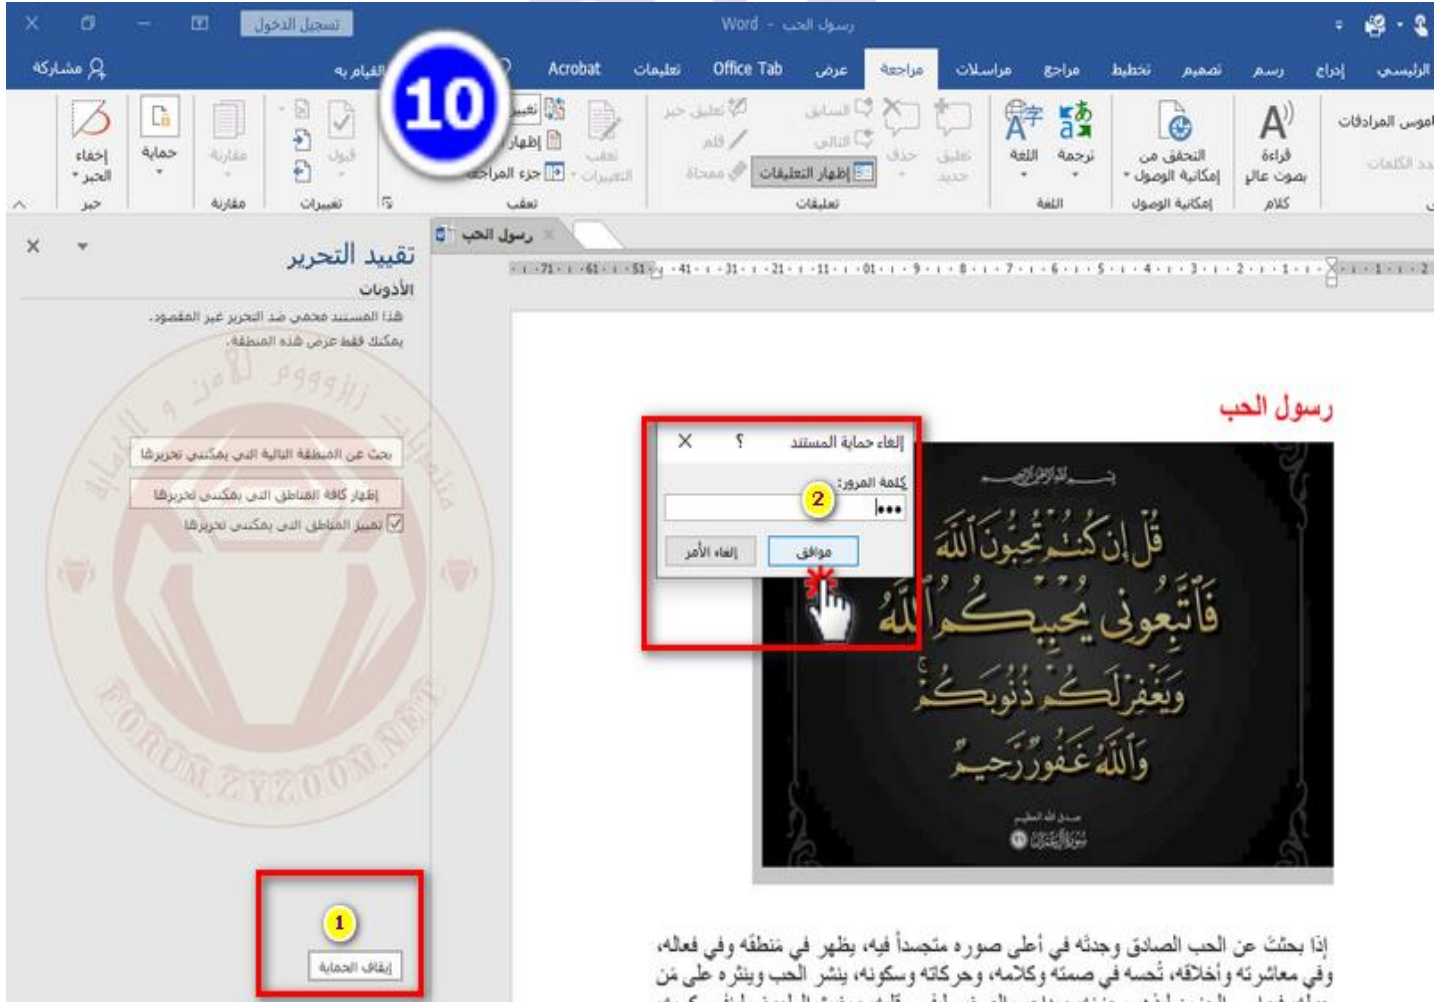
Word - رسول الحب
تسجيل الدخول

الرئيسي إدراج رسم تصميم تخطيط مراجع مراسلات مراجعة عرض Office Tab تعليقات Acrobat القيام به مشاركة

قاموس المرادفات
عدد الكلمات
قراءة بصوت عالٍ
كلام
التحقق من إمكانية الوصول
إمكانية الوصول
ترجمة
اللغة
اللغة
تعليق جديد
حذف
السابق
التالي
إظهار التعليقات
تعليق حبر
قلم
ممحاة
تعليقات
تعقب التغييرات
إظهار
جزء المراجعة
تعقب
قبول
تغييرات
مقارنة
مقارنة
حماية
إخفاء الحبر
حبر

10

رسول الحب

تقييد التحرير
الأذونات
هذا المستند محمي ضد التحرير غير المقصود.
يمكنك فقط عرض هذه المنطقة.

بحث عن المنطقة التالية التي يمكنني تحريرها
إظهار كافة المناطق التي يمكنني تحريرها
تمييز المناطق التي يمكنني تحريرها

1
إيقاف الحماية

زيزووو للأمن و الحماية
FORUM.ZYZOOON.NET

إلغاء حماية المستند ؟ X
كلمة المرور:
•••
2
موافق إلغاء الأمر

رسول الحب

قُلْ إِن كُنتُمْ تُحِبُّونَ ٱللَّهَ فَٱتَّبِعُونِى يُحْبِبْكُمُ ٱللَّهُ وَيَغْفِرْ لَكُمْ ذُنُوبَكُمْ وَٱللَّهُ غَفُورٌ رَّحِيمٌ

إذا بحثت عن الحب الصادق وجدته في أعلى صوره متجسداً فيه، يظهر في منطقه وفي فعاله، وفي معاشرته وأخلاقه، تُحسه في صمته وكلامه، وحركاته وسكونه، ينشر الحب وينثره على من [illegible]